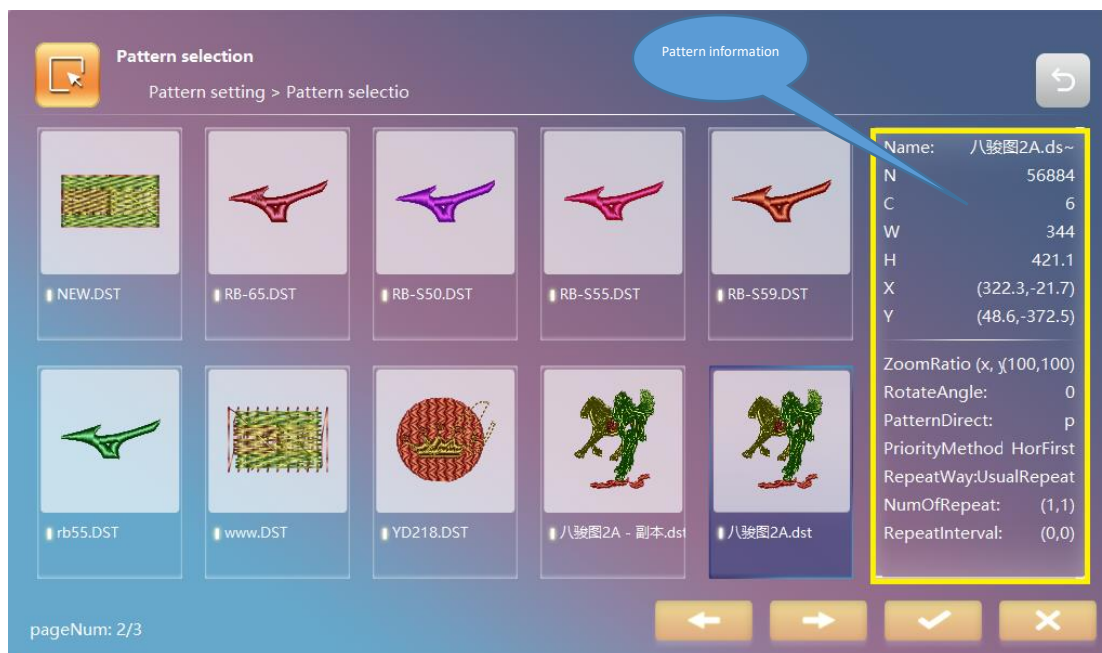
Pattern selection
Pattern setting > Pattern selectio

Pattern information

NEW.DST
RB-65.DST
RB-S50.DST
RB-S55.DST
RB-S59.DST

rb55.DST
www.DST
YD218.DST
八骏图2A - 副本.dst
八骏图2A.dst

Name: 八骏图2A.ds~
N 56884
C 6
W 344
H 421.1
X (322.3,-21.7)
Y (48.6,-372.5)

ZoomRatio (x, y(100,100)
RotateAngle: 0
PatternDirect: p
PriorityMethod HorFirst
RepeatWay:UsualRepeat
NumOfRepeat: (1,1)
RepeatInterval: (0,0)

pageNum: 2/3